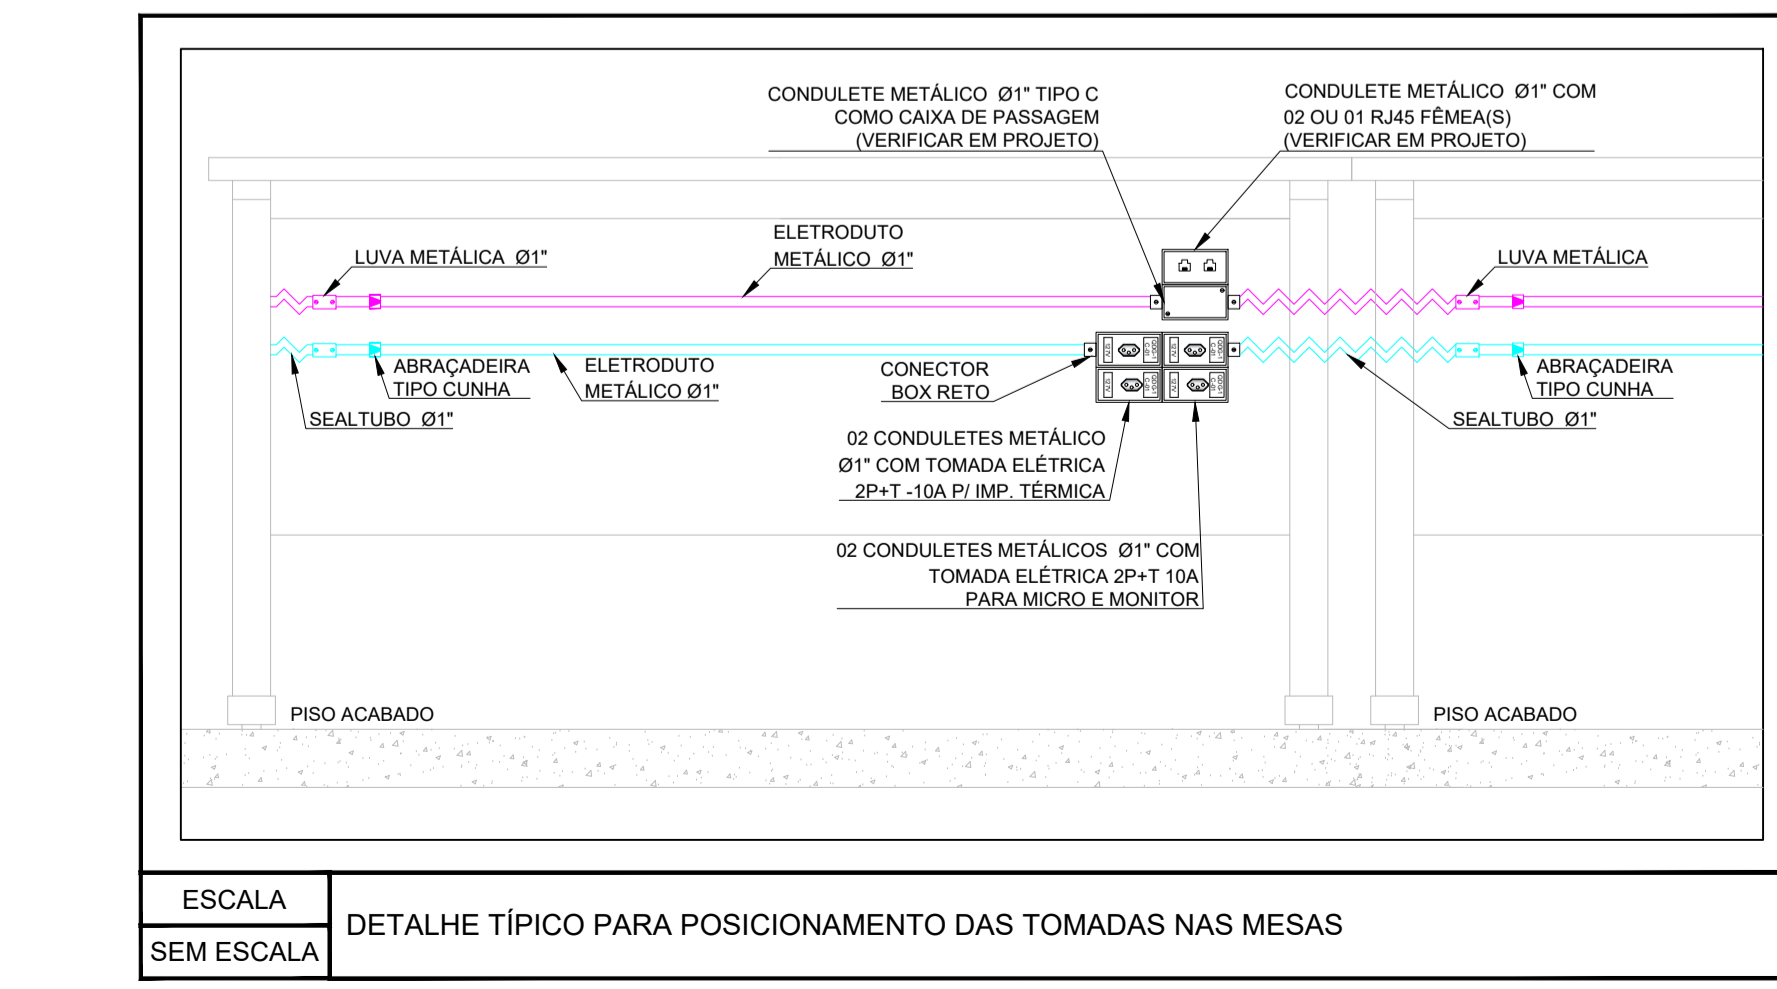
CONDULETE METÁLICO Ø1" TIPO C
COMO CAIXA DE PASSAGEM
(VERIFICAR EM PROJETO)

CONDULETE METÁLICO Ø1" COM
02 OU 01 RJ45 FÊMEA(S)
(VERIFICAR EM PROJETO)

ELETRODUTO
METÁLICO Ø1"

LUVA METÁLICA Ø1"

LUVA METÁLICA

ABRAÇADEIRA
TIPO CUNHA

ELETRODUTO
METÁLICO Ø1"

CONECTOR
BOX RETO

ABRAÇADEIRA
TIPO CUNHA

SEALTUBO Ø1"

SEALTUBO Ø1"

02 CONDULETES METÁLICO
Ø1" COM TOMADA ELÉTRICA
2P+T -10A P/ IMP. TÉRMICA

02 CONDULETES METÁLICOS Ø1" COM
TOMADA ELÉTRICA 2P+T 10A
PARA MICRO E MONITOR

PISO ACABADO

PISO ACABADO

| ESCALA | DETALHE TÍPICO PARA POSICIONAMENTO DAS TOMADAS NAS MESAS |
|---|---|
| SEM ESCALA | |